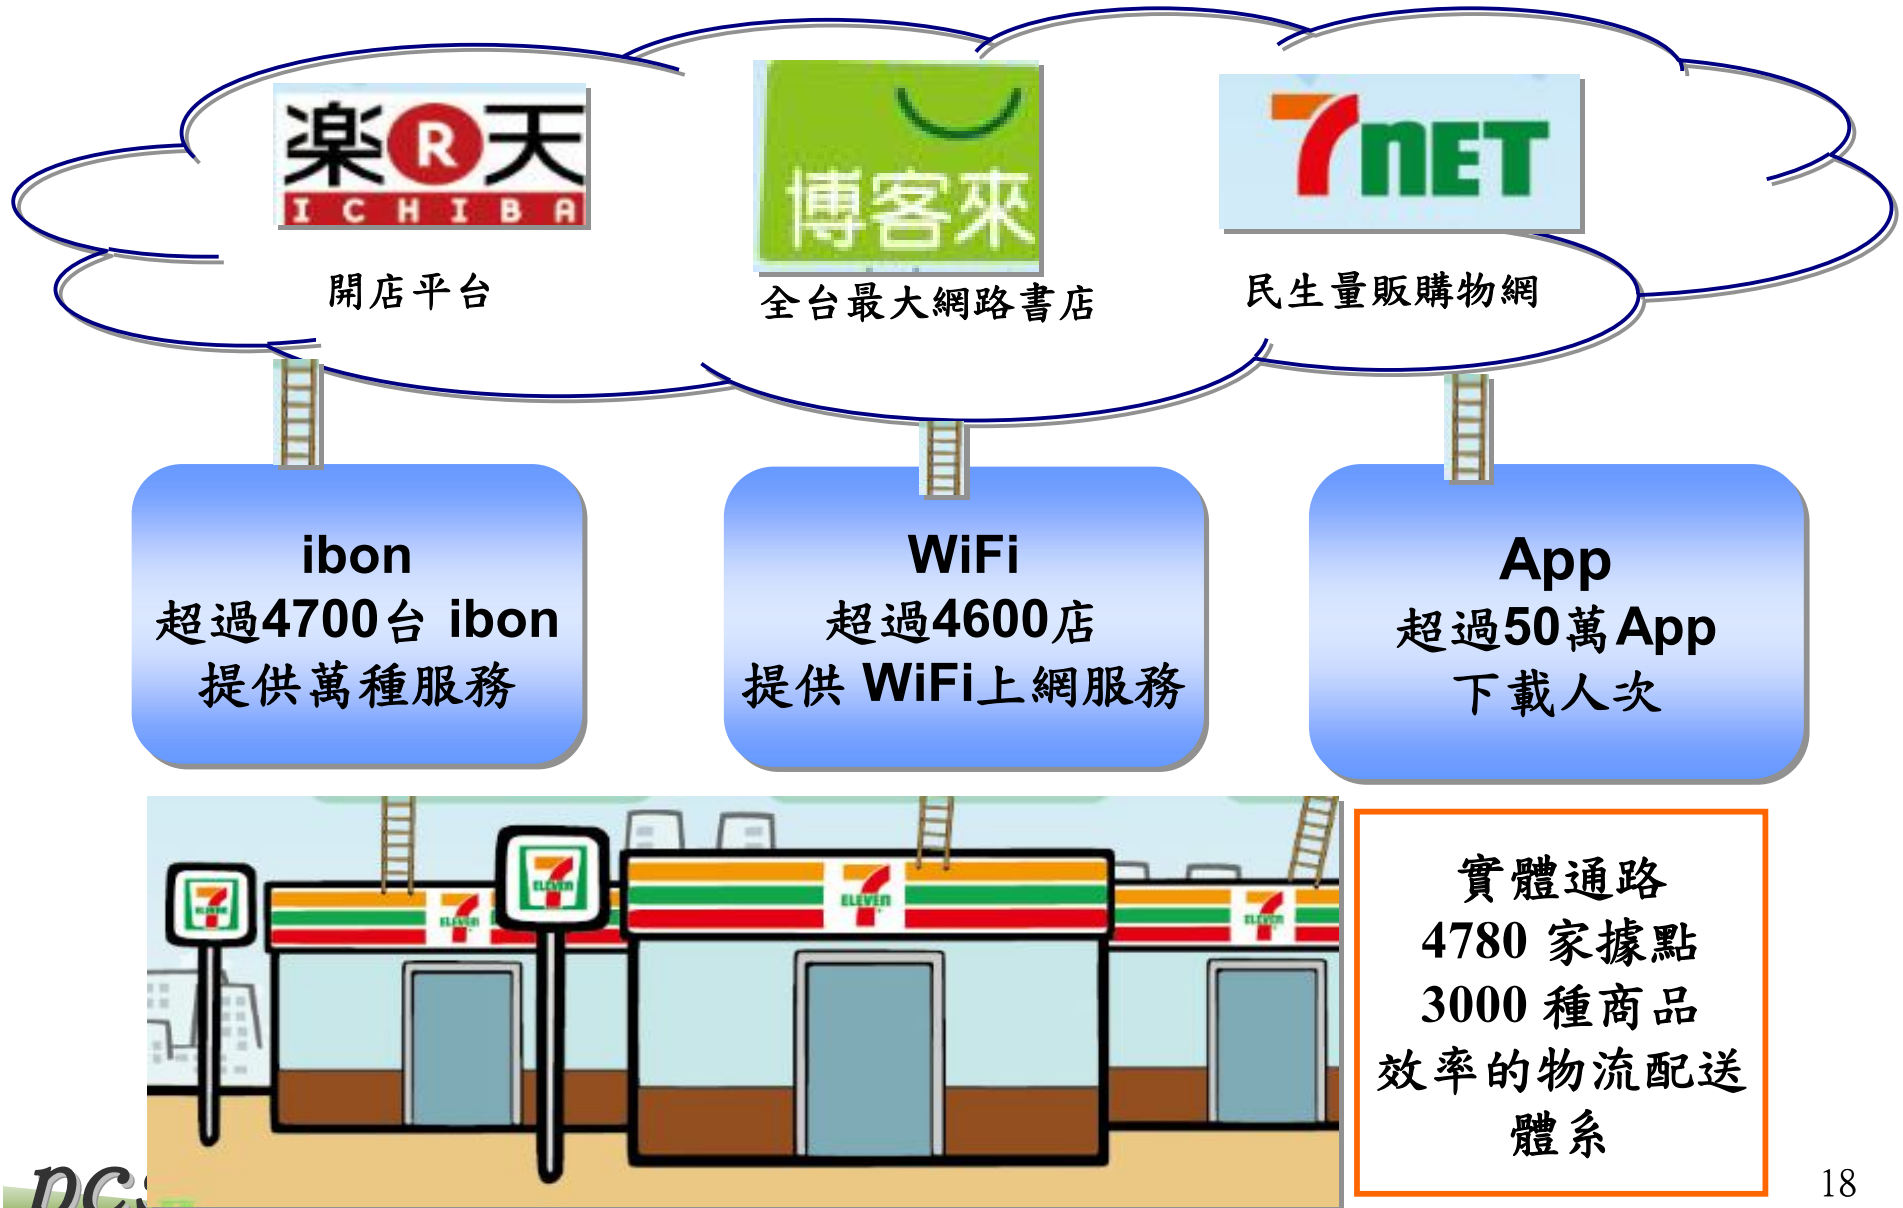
楽天 ICHIBA

開店平台

博客來

全台最大網路書店

7NET

民生量販購物網

ibon
超過4700台 ibon
提供萬種服務

WiFi
超過4600店
提供 WiFi上網服務

App
超過50萬App
下載人次

ELEVEN

實體通路
4780 家據點
3000 種商品
效率的物流配送體系

DC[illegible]

18